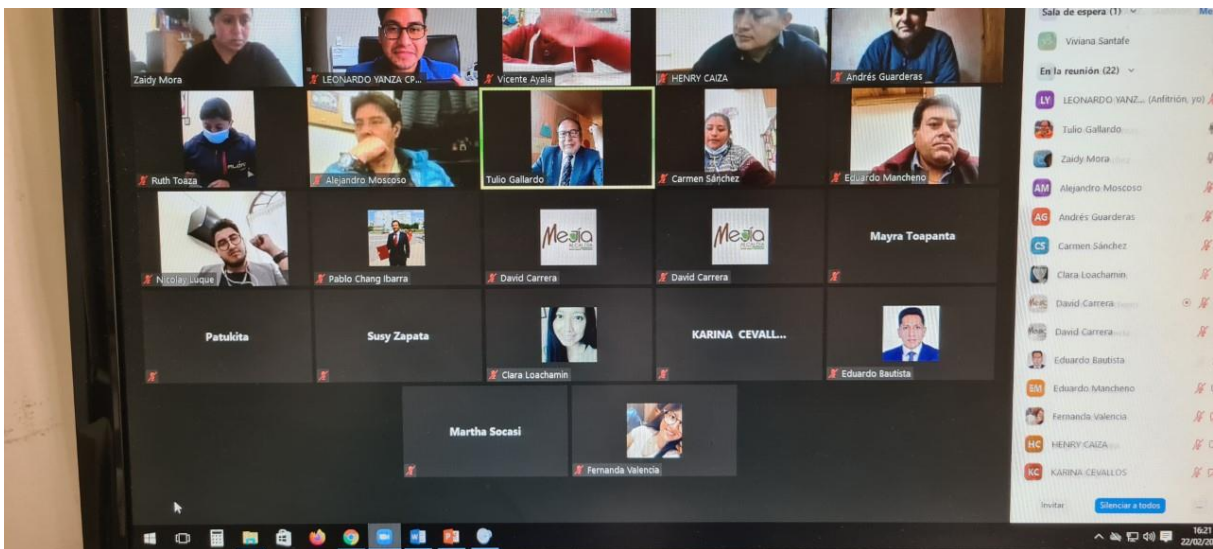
Zaidy Mora
LEONARDO YANZA CP...
Vicente Ayala
HENRY CAIZA
Andrés Guarderas
Ruth Toaza
Alejandro Moscoso
Tulio Gallardo
Carmen Sánchez
Eduardo Mancheno
Nicolay Luque
Pablo Chang Ibarra
Mejía
David Carrera
Mejía
David Carrera
Mayra Toapanta
Patukita
Susy Zapata
Clara Loachamin
KARINA CEVALL...
Eduardo Bautista
Martha Socasi
Fernanda Valencia

Sala de espera (1)
Viviana Santafe
En la reunión (22)
LEONARDO YANZ... (Anfitrión, yo)
Tulio Gallardo
Zaidy Mora
Alejandro Moscoso
Andrés Guarderas
Carmen Sánchez
Clara Loachamin
David Carrera
David Carrera
Eduardo Bautista
Eduardo Mancheno
Fernanda Valencia
HENRY CAIZA
KARINA CEVALLOS
Invitar
Silenciar a todos
16:21
22/02/20